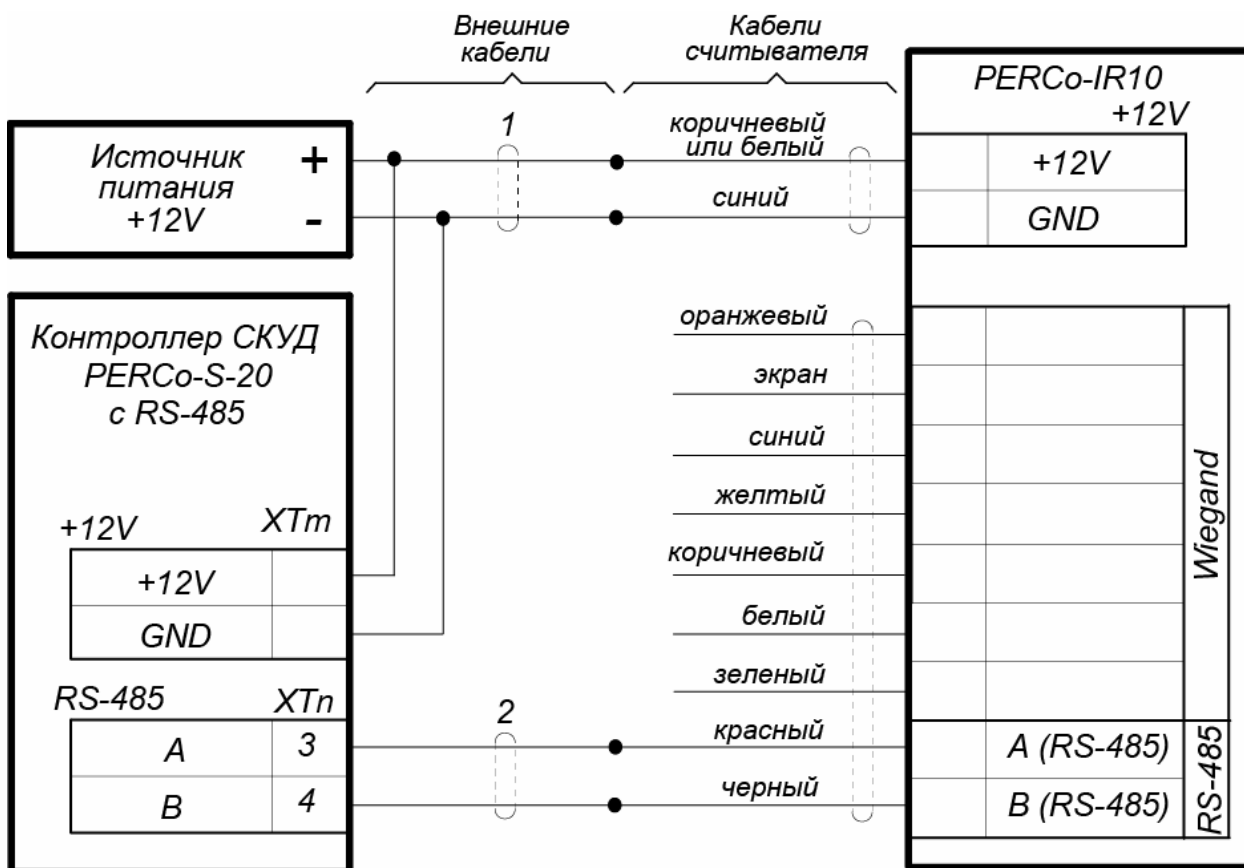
Внешние кабели

Кабели считывателя

PERCo-IR10

+12V

Источник питания +12V

+

-

1

коричневый или белый

синий

+12V

GND

Контроллер СКУД PERCo-S-20 с RS-485

оранжевый

экран

синий

желтый

коричневый

белый

зеленый

Wiegand

+12V

XTm

+12V

GND

RS-485

XTn

A

3

B

4

2

красный

черный

A (RS-485)

B (RS-485)

RS-485